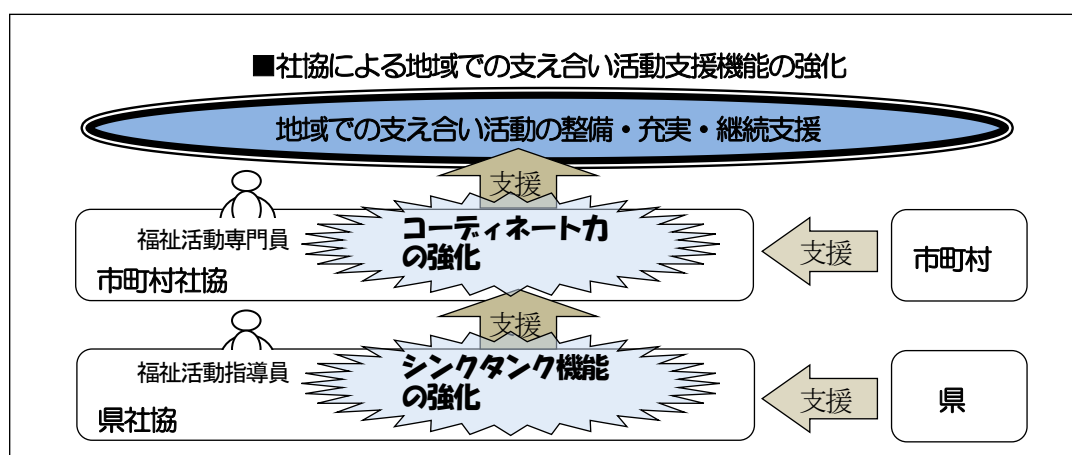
■社協による地域での支え合い活動支援機能の強化

地域での支え合い活動の整備・充実・継続支援

支援

福祉活動専門員

コーディネート力の強化

市町村社協

支援

市町村

支援

福祉活動指導員

シンクタンク機能の強化

県社協

支援

県